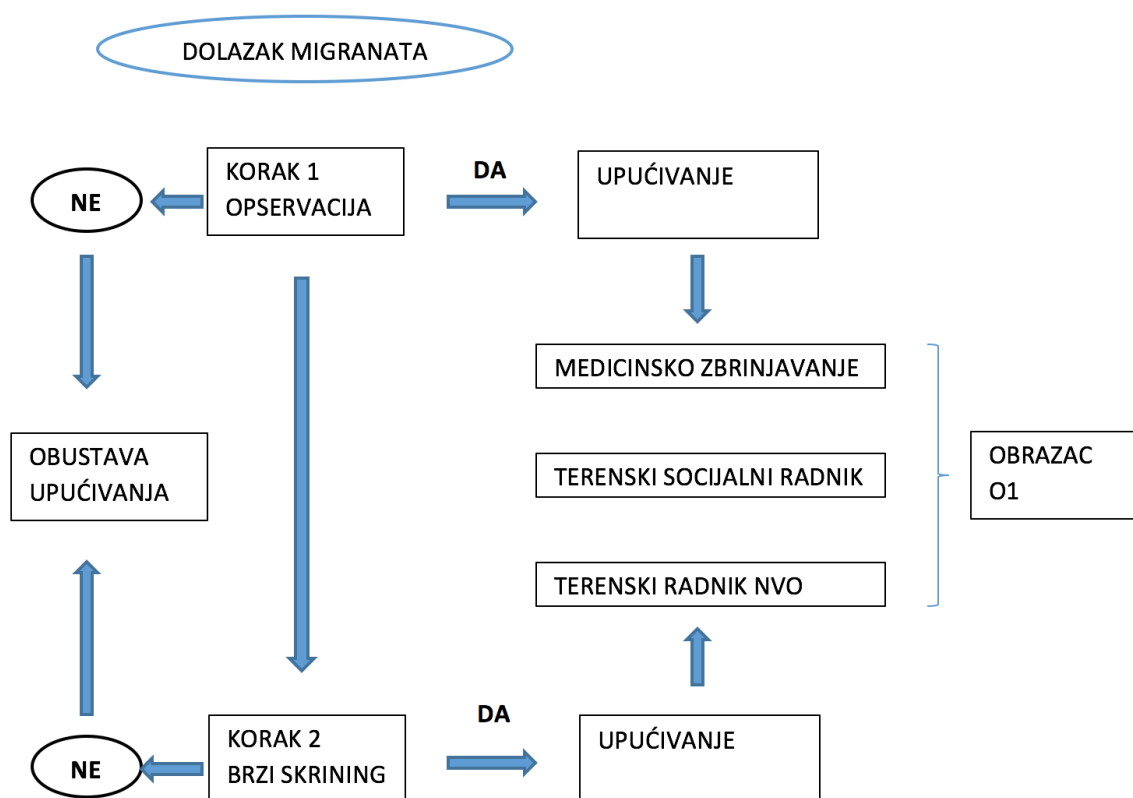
DOLAZAK MIGRANATA

NE

KORAK 1
OPSERVACIJA

DA

UPUĆIVANJE

MEDICINSKO ZBRINJAVANJE

OBUSTAVA UPUĆIVANJA

TERENSKI SOCIJALNI RADNIK

OBRAZAC O1

TERENSKI RADNIK NVO

NE

KORAK 2
BRZI SKRINING

DA

UPUĆIVANJE